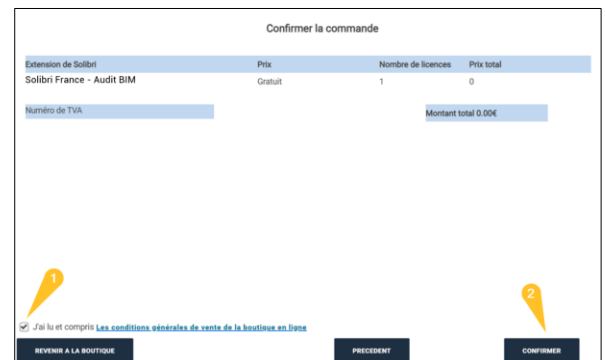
Confirmer la commande

| Extension de Solibri | Prix | Nombre de licences | Prix total |
|---|---|---|---|
| Solibri France - Audit BIM | Gratuit | 1 | 0 |

Numéro de TVA

Montant total 0.00€

1

2

J'ai lu et compris Les conditions générales de vente de la boutique en ligne

REVENIR A LA BOUTIQUE

PRECEDENT

CONFIRMER